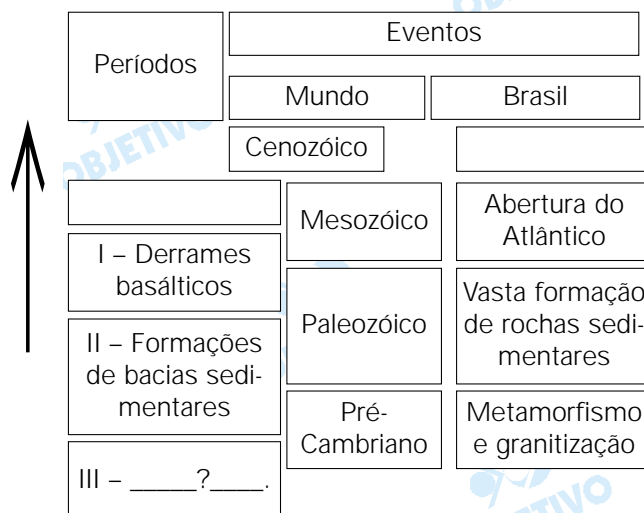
| Períodos | Eventos | |
|---|---|---|
| | Mundo | Brasil |
| | Cenozóico | |
| | Mesozóico | Abertura do Atlântico |
| I – Derrames basálticos | | |
| II – Formações de bacias sedimentares | Paleozóico | Vasta formação de rochas sedimentares |
| III – _____?____. | Pré-Cambriano | Metamorfismo e granitização |

OBJETIVO